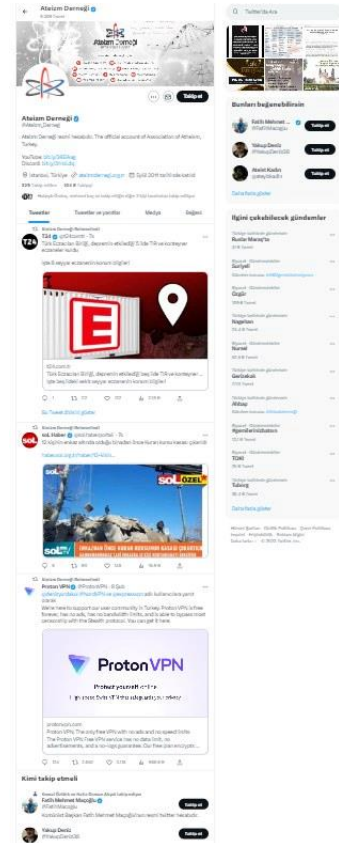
Ateizm Derneği
Twitter'da Ara

Ateizm Derneği

Takip et

Ateizm Derneği
@AteizmDernegi

Ateizm Derneği resmi hesabıdır. The official account of Association of Atheism, Turkey.

İstanbul, Türkiye
ateizmdernegi.org.tr
Eylül 2014 tarihinde katıldı

Tweetler
Tweetler ve yanıtlar
Medya
Beğeni

Ateizm Derneği Retweetledi
T24
T24
@t24comtr

Türk Eczacıları Birliği, depremin etkilediği 11 ilde TIR ve konteyner eczaneler kurdu

İşte ilk seyyar eczanenin konum bilgileri

E

t24.com.tr

Ateizm Derneği Retweetledi
sol Haber
@solhaberportali

haber.sol.org.tr

sol ÖZEL

Ateizm Derneği Retweetledi
Proton VPN
@ProtonVPN

Proton VPN

protonvpn.com

Kimi takip etmeli

Fatih Mehmet Maçoğlu
@FatihMacoglu
Takip et

Yakup Deniz
Takip et

Bunları beğenebilirsin

Fatih Mehmet Maçoğlu
@FatihMacoglu
Takip et

Yakup Deniz
@YakupDeniz00
Takip et

Takip et

Daha fazla göster

İlgini çekebilecek gündemler

Ruslar Maraş'ta
Suriyeli
Özgür
Nagehan
Suriyeli
Gerizekalı
Akbay
Öğretmen
TÜSİ
Tubaş

Daha fazla göster